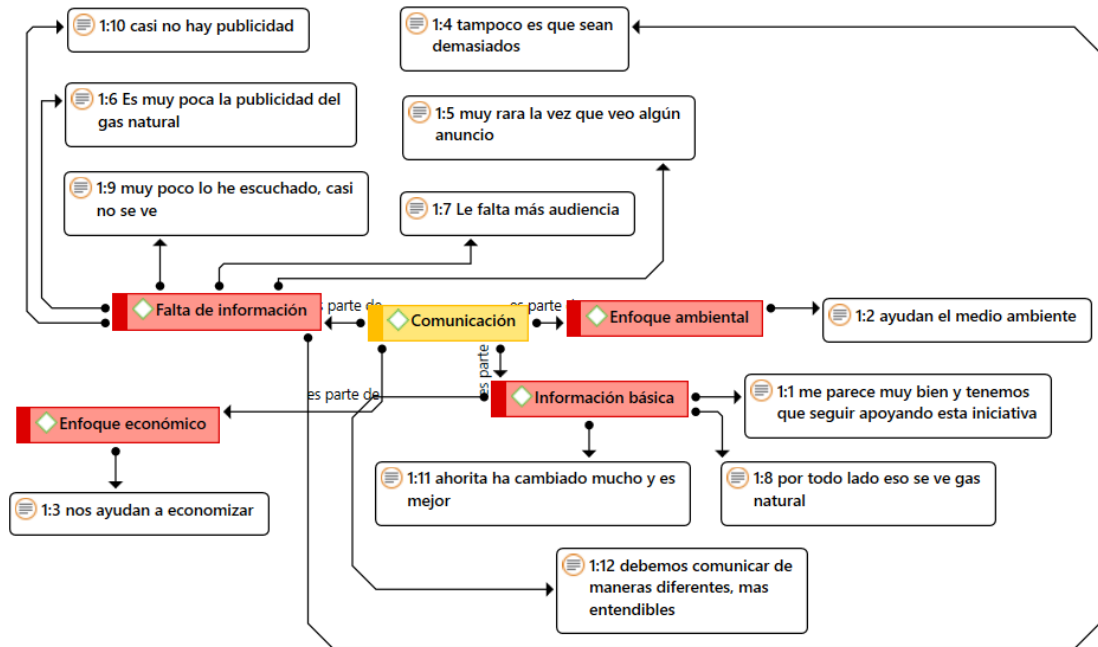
1:10 casi no hay publicidad

1:4 tampoco es que sean demasiados

1:6 Es muy poca la publicidad del gas natural

1:5 muy rara la vez que veo algún anuncio

1:9 muy poco lo he escuchado, casi no se ve

1:7 Le falta más audiencia

Falta de información

es parte de

Comunicación

es parte de

Enfoque ambiental

1:2 ayudan el medio ambiente

es parte

es parte de

Información básica

1:1 me parece muy bien y tenemos que seguir apoyando esta iniciativa

Enfoque económico

1:11 ahorita ha cambiado mucho y es mejor

1:8 por todo lado eso se ve gas natural

1:3 nos ayudan a economizar

1:12 debemos comunicar de maneras diferentes, mas entendibles